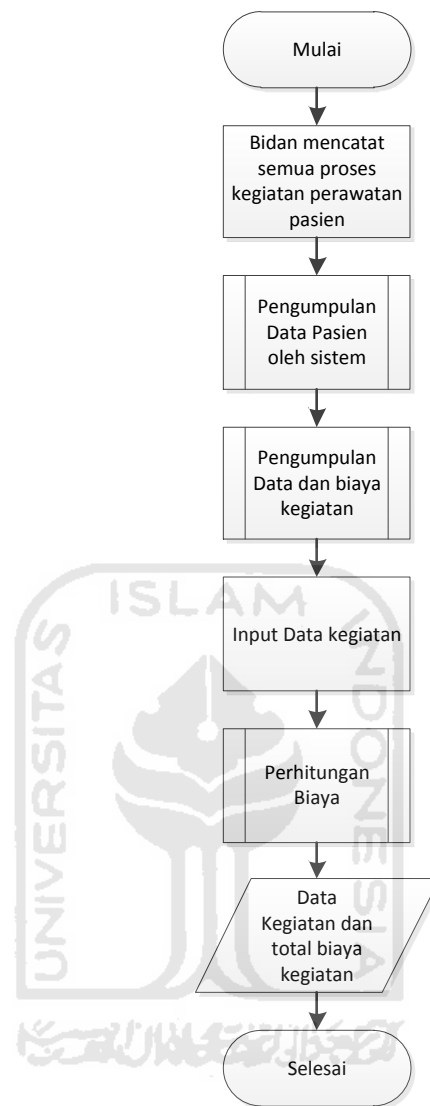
Mulai

Bidan mencatat semua proses kegiatan perawatan pasien

Pengumpulan Data Pasien oleh sistem

Pengumpulan Data dan biaya kegiatan

ISLAM

UNIVERSITAS

INDONESIA

Input Data kegiatan

Perhitungan Biaya

Data Kegiatan dan total biaya kegiatan

Selesai